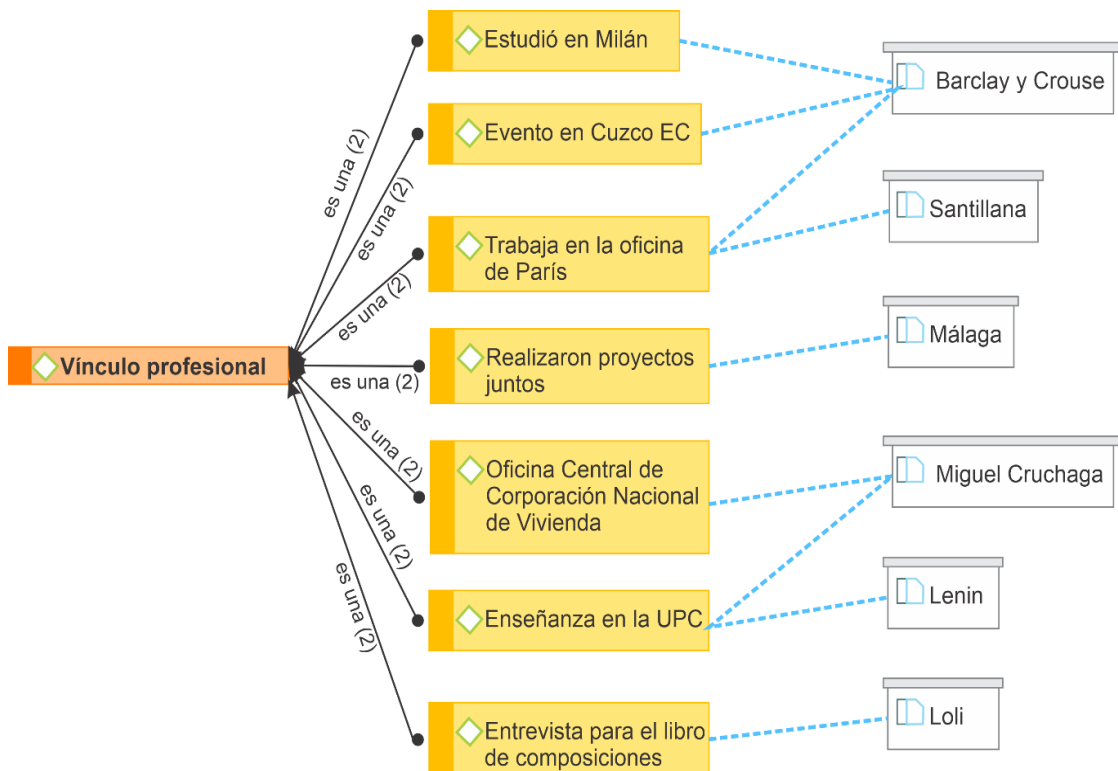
Vínculo profesional

es una (2)
es una (2)
es una (2)
es una (2)
es una (2)
es una (2)
es una (2)

Estudió en Milán

Evento en Cuzco EC

Trabaja en la oficina de París

Realizaron proyectos juntos

Oficina Central de Corporación Nacional de Vivienda

Enseñanza en la UPC

Entrevista para el libro de composiciones

Barclay y Crouse

Santillana

Málaga

Miguel Cruchaga

Lenin

Loli